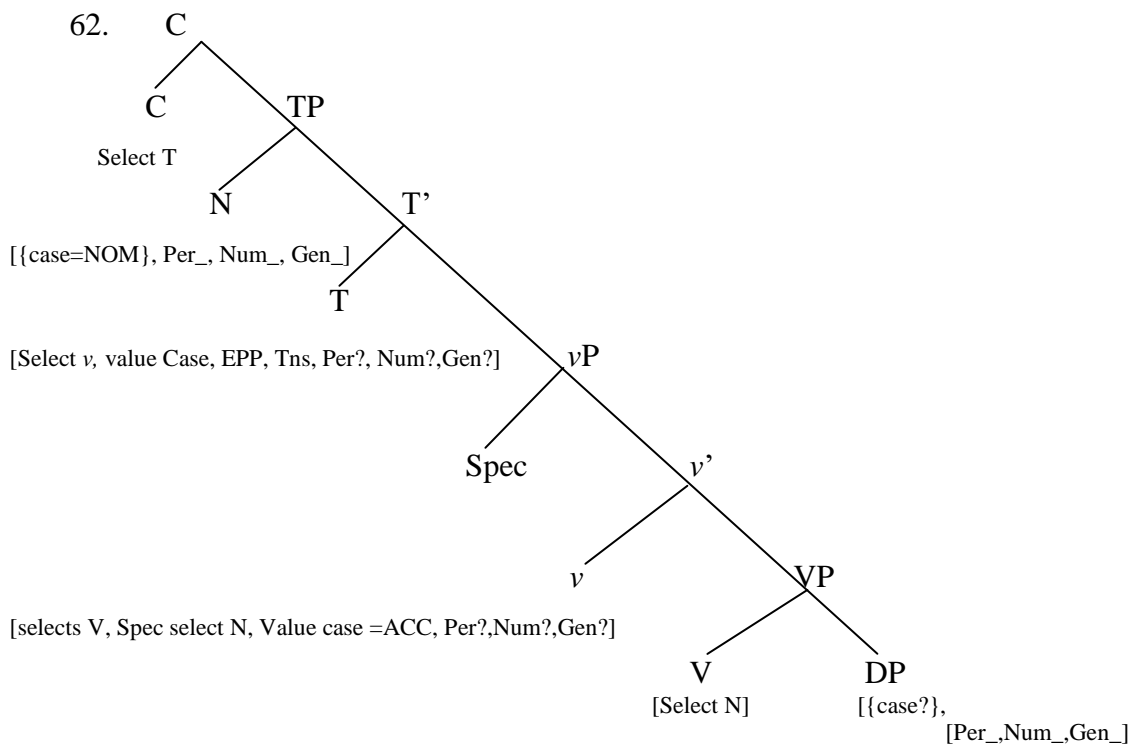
62. C

C TP

Select T

N T'

[{case=NOM}, Per_, Num_, Gen_]

T

[Select *v,* value Case, EPP, Tns, Per?, Num?,Gen?] *v*P

Spec *v*'

*v* VP

[selects V, Spec select N, Value case =ACC, Per?,Num?,Gen?]

V DP

[Select N] [{case?}, [Per_,Num_,Gen_]